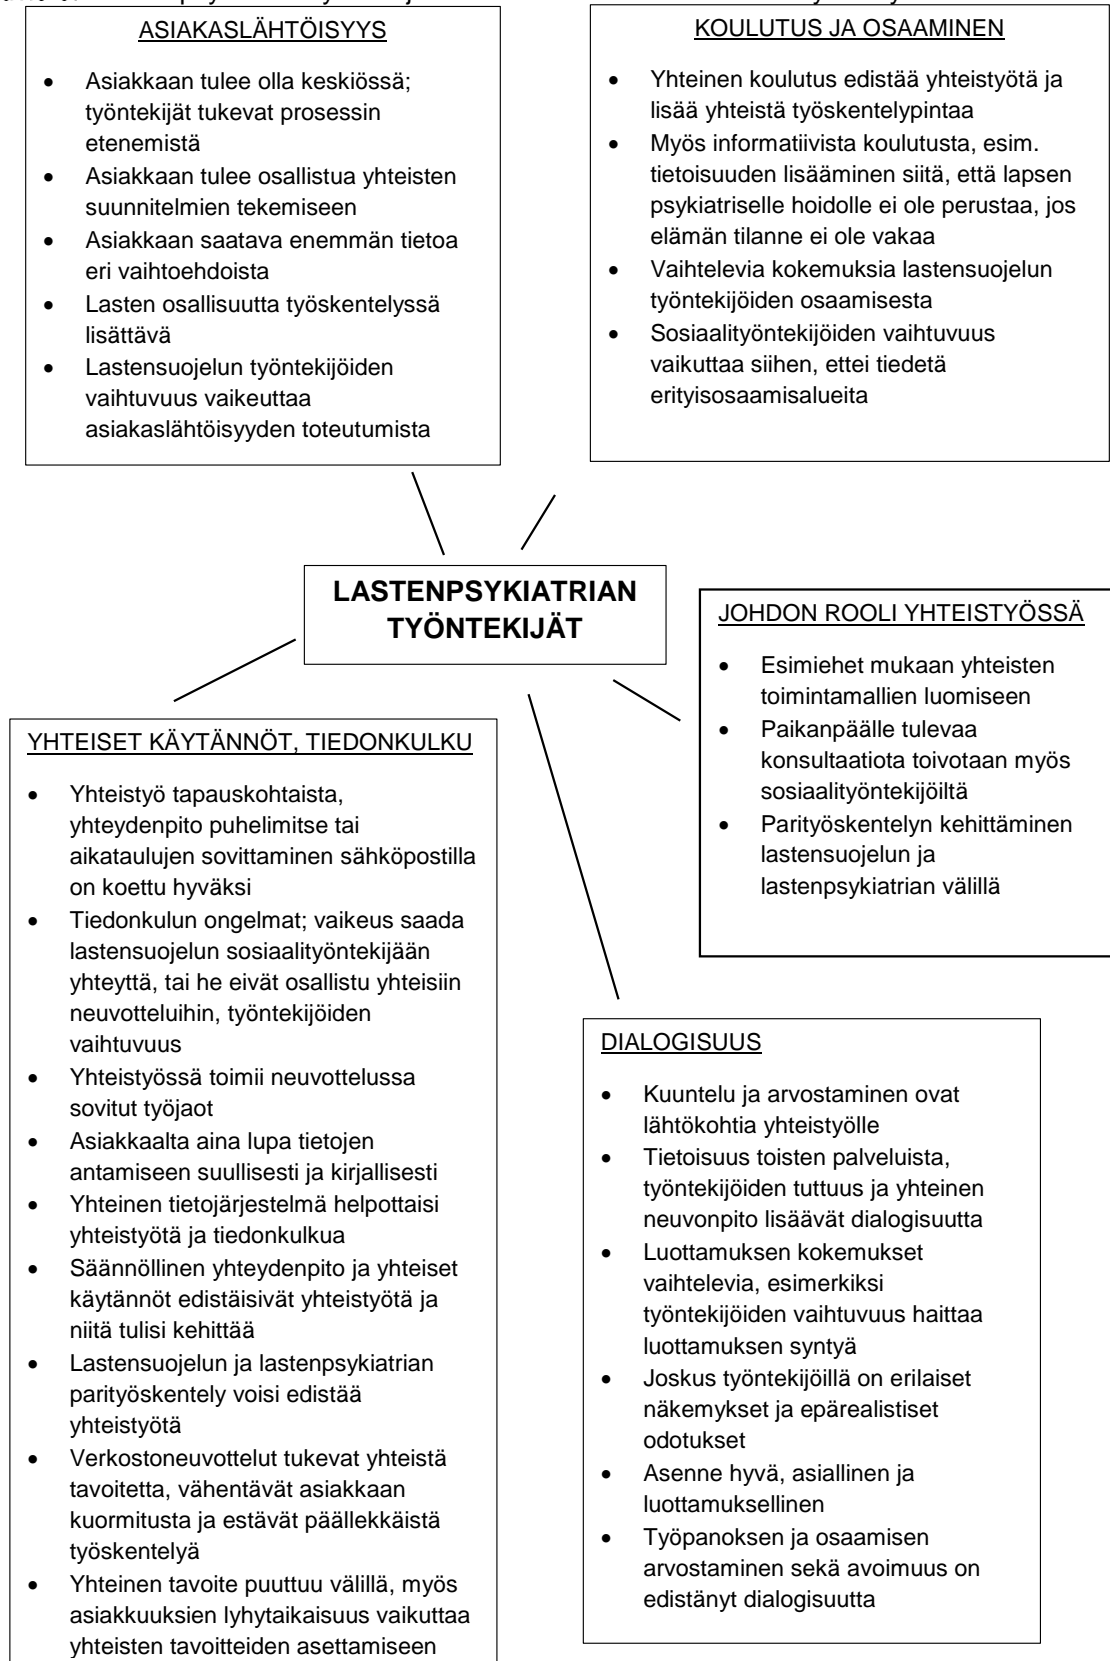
ASIAKASLÄHTÖISYYS

- Asiakkaan tulee olla keskiössä; työntekijät tukevat prosessin etenemistä
- Asiakkaan tulee osallistua yhteisten suunnitelmien tekemiseen
- Asiakkaan saatava enemmän tietoa eri vaihtoehdoista
- Lasten osallisuutta työskentelyssä lisättävä
- Lastensuojelun työntekijöiden vaihtuvuus vaikeuttaa asiakaslähtöisyyden toteutumista

KOULUTUS JA OSAAMINEN

- Yhteinen koulutus edistää yhteistyötä ja lisää yhteistä työskentelypintaa
- Myös informatiivista koulutusta, esim. tietoisuuden lisääminen siitä, että lapsen psykiatriselle hoidolle ei ole perustaa, jos elämän tilanne ei ole vakaa
- Vaihtelevia kokemuksia lastensuojelun työntekijöiden osaamisesta
- Sosiaalityöntekijöiden vaihtuvuus vaikuttaa siihen, ettei tiedetä erityisosaamisalueita

LASTENPSYKIATRIAN TYÖNTEKIJÄT

JOHDON ROOLI YHTEISTYÖSSÄ

- Esimiehet mukaan yhteisten toimintamallien luomiseen
- Paikanpäälle tulevaa konsultaatiota toivotaan myös sosiaalityöntekijöiltä
- Parityöskentelyn kehittäminen lastensuojelun ja lastenpsykiatrian välillä

YHTEISET KÄYTÄNNÖT, TIEDONKULKU

- Yhteistyö tapauskohtaista, yhteydenpito puhelimitse tai aikataulujen sovittaminen sähköpostilla on koettu hyväksi
- Tiedonkulun ongelmat; vaikeus saada lastensuojelun sosiaalityöntekijään yhteyttä, tai he eivät osallistu yhteisiin neuvotteluihin, työntekijöiden vaihtuvuus
- Yhteistyössä toimii neuvottelussa sovitut työjaot
- Asiakkaalta aina lupa tietojen antamiseen suullisesti ja kirjallisesti
- Yhteinen tietojärjestelmä helpottaisi yhteistyötä ja tiedonkulkua
- Säännöllinen yhteydenpito ja yhteiset käytännöt edistäisivät yhteistyötä ja niitä tulisi kehittää
- Lastensuojelun ja lastenpsykiatrian parityöskentely voisi edistää yhteistyötä
- Verkostoneuvottelut tukevat yhteistä tavoitetta, vähentävät asiakkaan kuormitusta ja estävät päällekkäistä työskentelyä
- Yhteinen tavoite puuttuu välillä, myös asiakkuuksien lyhytaikaisuus vaikuttaa yhteisten tavoitteiden asettamiseen

DIALOGISUUS

- Kuuntelu ja arvostaminen ovat lähtökohtia yhteistyölle
- Tietoisuus toisten palveluista, työntekijöiden tuttuus ja yhteinen neuvonpito lisäävät dialogisuutta
- Luottamuksen kokemukset vaihtelevia, esimerkiksi työntekijöiden vaihtuvuus haittaa luottamuksen syntyä
- Joskus työntekijöillä on erilaiset näkemykset ja epärealistiset odotukset
- Asenne hyvä, asiallinen ja luottamuksellinen
- Työpanoksen ja osaamisen arvostaminen sekä avoimuus on edistänyt dialogisuutta